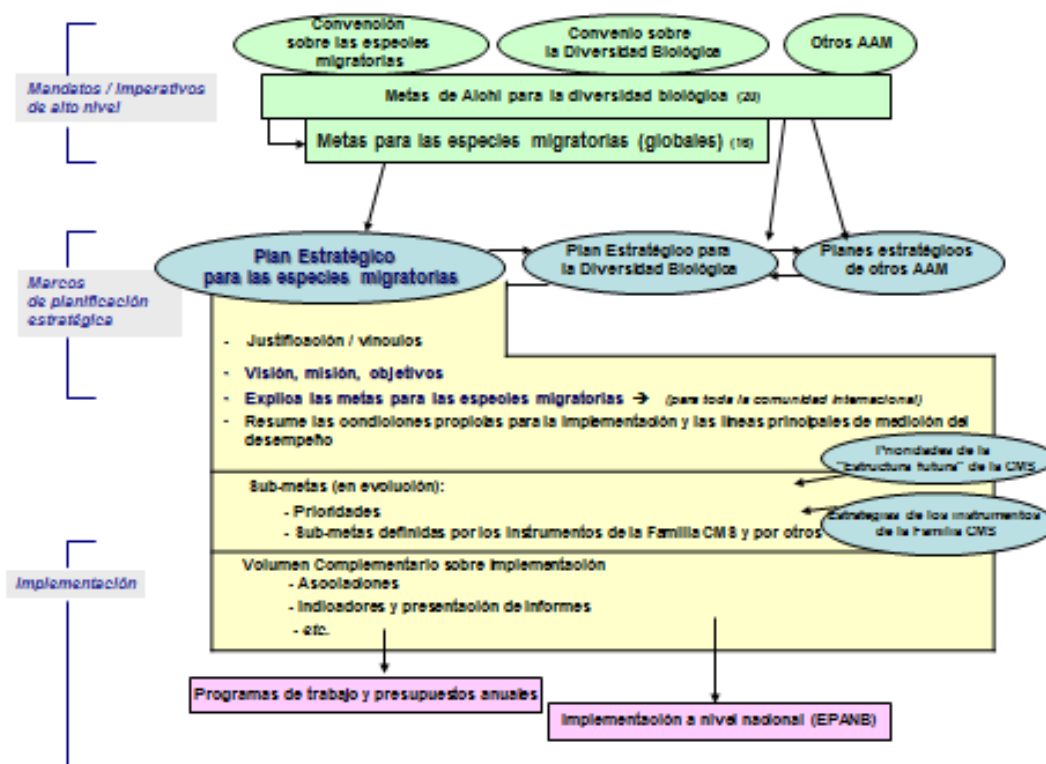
Convención sobre las especies migratorias

Convenio sobre la Diversidad Biológica

Otros AAM

Mandatos / Imperativos de alto nivel

Metas de Aichi para la diversidad biológica (20)

Metas para las especies migratorias (globales) (16)

Marcos de planificación estratégica

Plan Estratégico para las especies migratorias

Plan Estratégico para la Diversidad Biológica

Planes estratégicos de otros AAM

- Justificación / vínculos
- Visión, misión, objetivos
- Explica las metas para las especies migratorias → (para toda la comunidad internacional)
- Resume las condiciones propicias para la implementación y las líneas principales de medición del desempeño

Prioridades de la "estructura futura" de la CMS

Sub-metas (en evolución):
- Prioridades
- Sub-metas definidas por los instrumentos de la Familia CMS y por otros

Estrategias de los instrumentos de la Familia CMS

Implementación

Volumen Complementario sobre implementación
- Asociaciones
- Indicadores y presentación de informes
- etc.

Programas de trabajo y presupuestos anuales

Implementación a nivel nacional (EPANB)